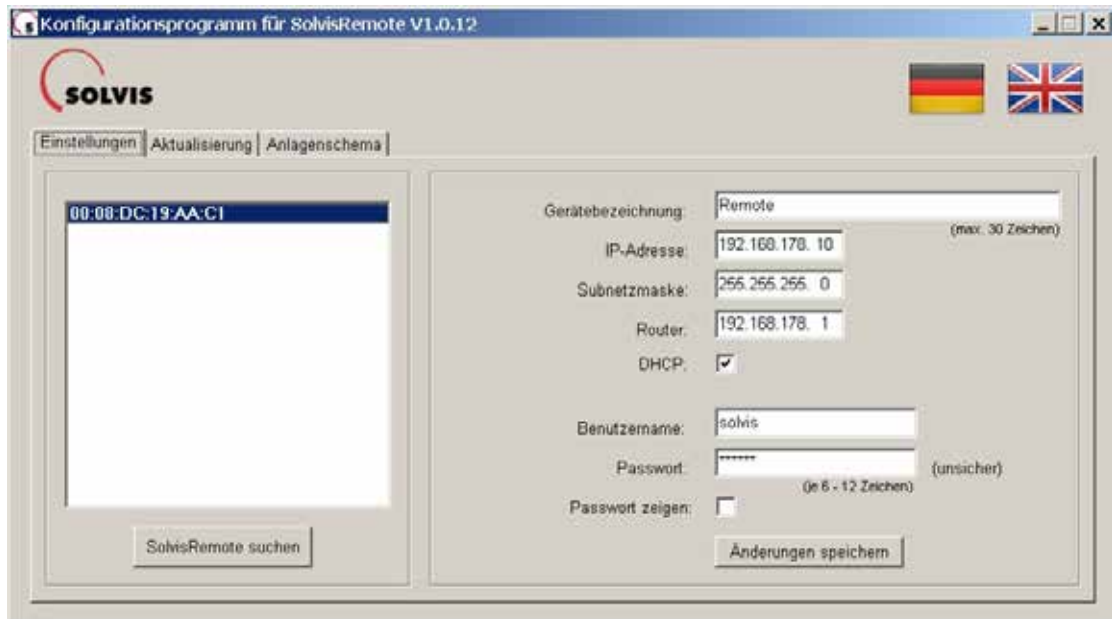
Konfigurationsprogramm für SolvisRemote V1.0.12

SOLVIS

Einstellungen | Aktualisierung | Anlagenschema

00:08:DC:19:AA:C1

SolvisRemote suchen

Gerätebezeichnung: Remote
(max. 30 Zeichen)
IP-Adresse: 192.168.178. 10
Subnetzmaske: 255.255.255. 0
Router: 192.168.178. 1
DHCP: ☑

Benutzername: solvis
Passwort: ****** (unsicher)
(je 6 - 12 Zeichen)
Passwort zeigen: ☐

Änderungen speichern